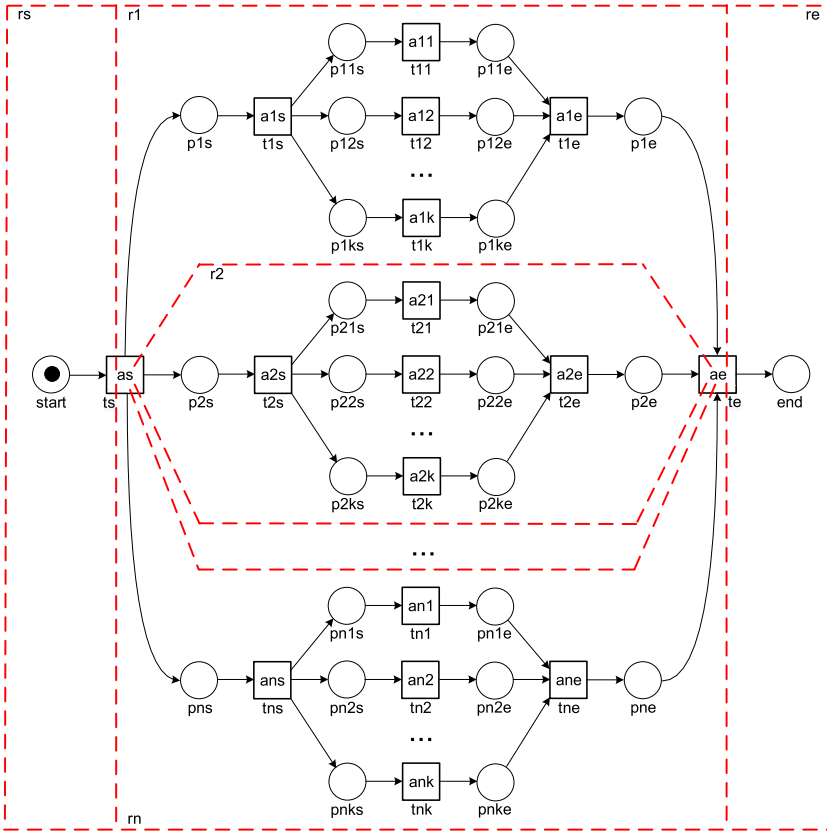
rs
r1
re
a11
t11
p11s
p11e
p1s
a1s
t1s
p12s
a12
t12
p12e
a1e
t1e
p1e
...
p1ks
a1k
t1k
p1ke
r2
p21s
a21
t21
p21e
start
as
ts
p2s
a2s
t2s
p22s
a22
t22
p22e
a2e
t2e
p2e
ae
te
end
...
p2ks
a2k
t2k
p2ke
...
pn1s
an1
tn1
pn1e
pns
ans
tns
pn2s
an2
tn2
pn2e
ane
tne
pne
...
pnks
ank
tnk
pnke
rn